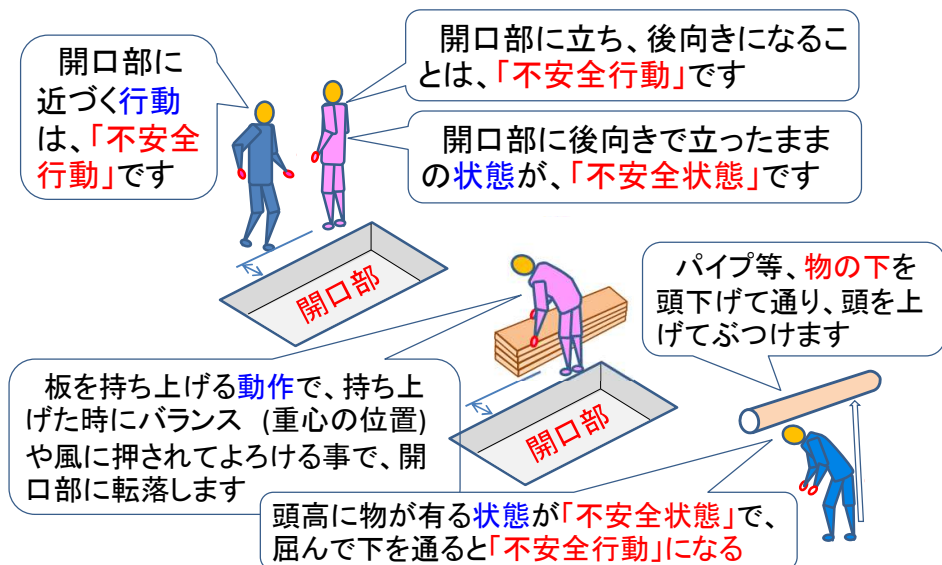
開口部に近づく行動は、「不安全行動」です

開口部に立ち、後向きになることは、「不安全行動」です

開口部に後向きで立ったままの状態が、「不安全状態」です

開口部

パイプ等、物の下を頭下げて通り、頭を上げてぶつけます

開口部

板を持ち上げる動作で、持ち上げた時にバランス (重心の位置)や風に押されてよろける事で、開口部に転落します

頭高に物が有る状態が「不安全状態」で、屈んで下を通ると「不安全行動」になる